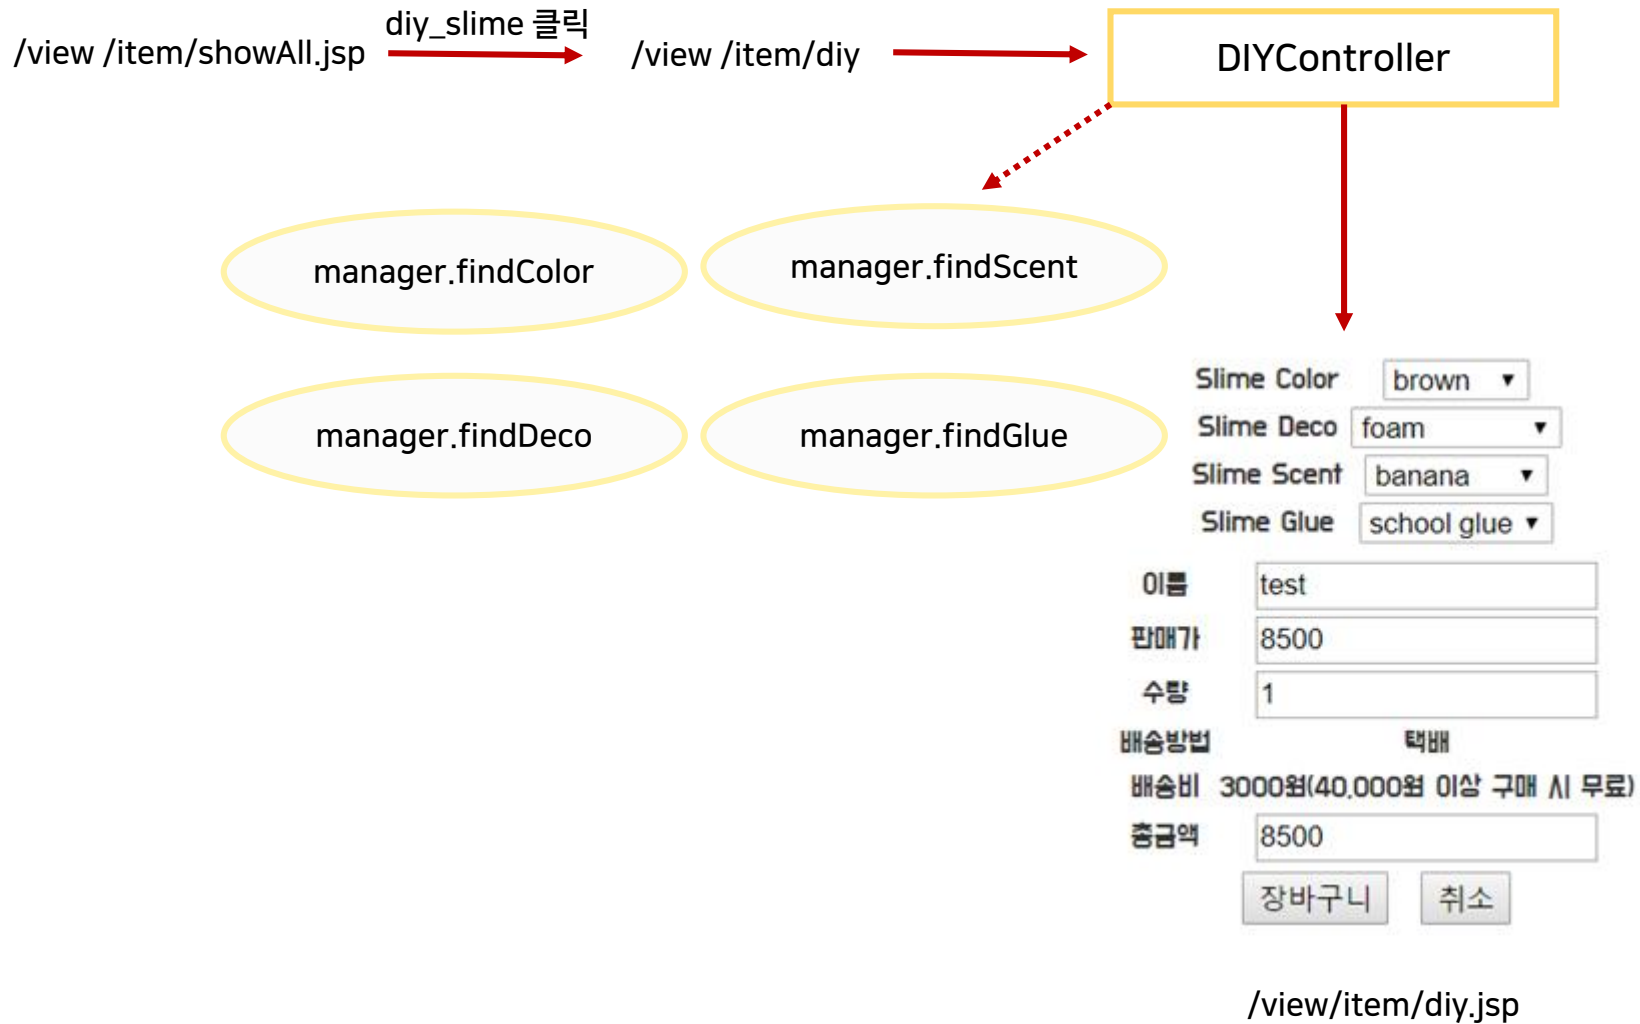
/view /item/showAll.jsp

diy_slime 클릭

/view /item/diy

DIYController

manager.findColor

manager.findScent

manager.findDeco

manager.findGlue

Slime Color brown ▼

Slime Deco foam ▼

Slime Scent banana ▼

Slime Glue school glue ▼

이름 test

판매가 8500

수량 1

배송방법 택배

배송비 3000원(40,000원 이상 구매 시 무료)

총금액 8500

장바구니 취소

/view/item/diy.jsp